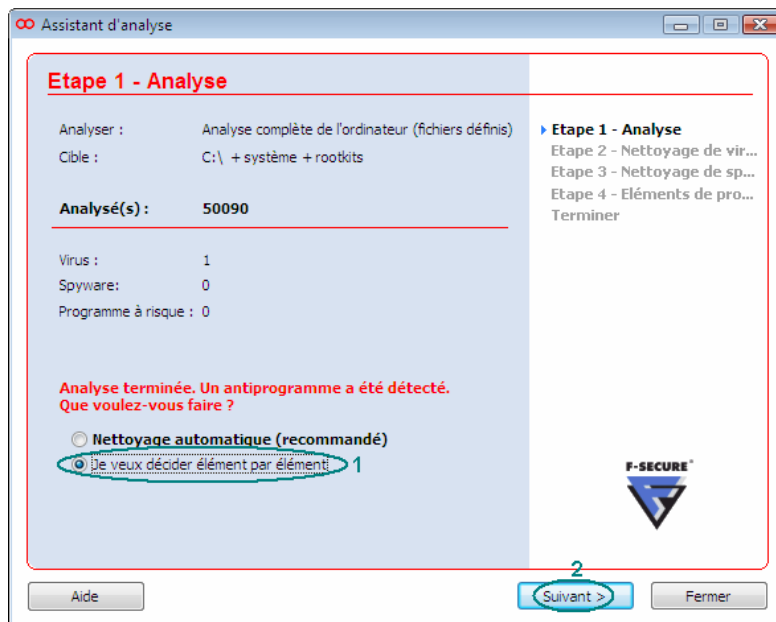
Assistant d'analyse

Etape 1 - Analyse

Analyser : Analyse complète de l'ordinateur (fichiers définis)
Cible : C:\ + système + rootkits

Analysé(s) : 50090

Virus : 1
Spyware: 0
Programme à risque : 0

Analyse terminée. Un antiprogramme a été détecté. Que voulez-vous faire ?

Nettoyage automatique (recommandé)
Je veux décider élément par élément 1

Etape 1 - Analyse
Etape 2 - Nettoyage de vir...
Etape 3 - Nettoyage de sp...
Etape 4 - Eléments de pro...
Terminer

F-SECURE

Aide
2
Suivant >
Fermer